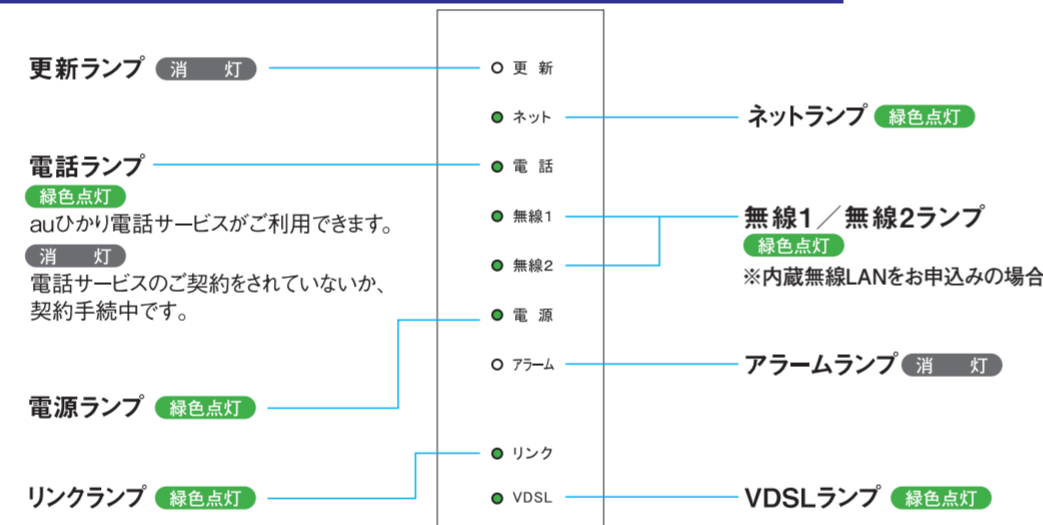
更新ランプ 消 灯

更新

ネット

ネットランプ 緑色点灯

電話ランプ
緑色点灯
auひかり電話サービスがご利用できます。
消 灯
電話サービスのご契約をされていないか、契約手続中です。

電話

無線1

無線2

無線1／無線2ランプ
緑色点灯
※内蔵無線LANをお申込みの場合

電源

アラーム

アラームランプ 消 灯

電源ランプ 緑色点灯

リンク

VDSL

リンクランプ 緑色点灯

VDSLランプ 緑色点灯